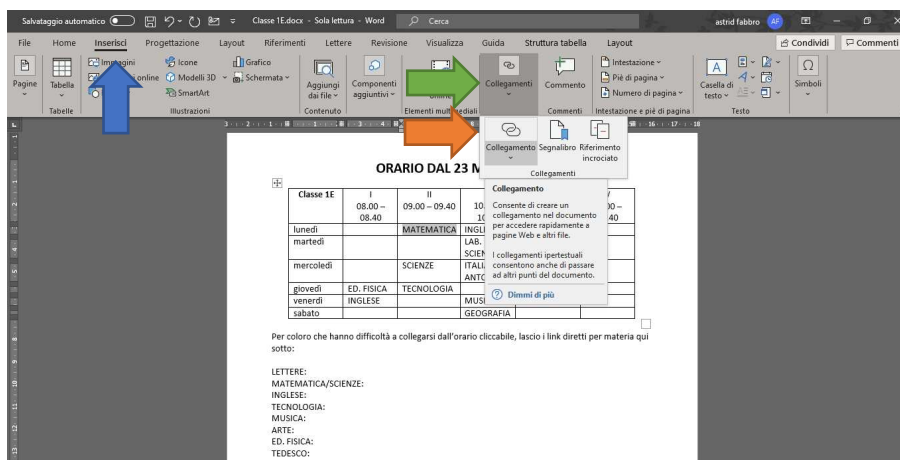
Salvataggio automatico Classe 1E.docx - Sola lettura - Word Cerca astrid fabbro AF

File Home Inserisci Progettazione Layout Riferimenti Lettere Revisione Visualizza Guida Struttura tabella Layout Condividi Commenti

Pagine Tabella Immagini online Icone Modelli 3D SmartArt Grafico Schermata Aggiungi dai file Componenti aggiuntivi Collegamenti Commento Intestazione Piè di pagina Numero di pagina Casella di testo Simboli

Tabelle Illustrazioni Contenuto Elementi multimediali Commenti Intestazione e piè di pagina Testo

Collegamento Segnalibro Riferimento incrociato

Collegamenti

Collegamento

Consente di creare un collegamento nel documento per accedere rapidamente a pagine Web e altri file.

I collegamenti ipertestuali consentono anche di passare ad altri punti del documento.

Dimmi di più

ORARIO DAL 23 M

| Classe 1E | I 08.00 – 08.40 | II 09.00 – 09.40 | 10. 10 | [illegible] 00 – 40 |
|---|---|---|---|---|
| lunedì | | MATEMATICA | INGL | |
| martedì | | | LAB. SCIEN | |
| mercoledì | | SCIENZE | ITALI ANTO | |
| giovedì | ED. FISICA | TECNOLOGIA | | |
| venerdì | INGLESE | | MUSI | |
| sabato | | | GEOGRAFIA | |

Per coloro che hanno difficoltà a collegarsi dall'orario cliccabile, lascio i link diretti per materia qui sotto:

LETTERE:
MATEMATICA/SCIENZE:
INGLESE:
TECNOLOGIA:
MUSICA:
ARTE:
ED. FISICA:
TEDESCO: